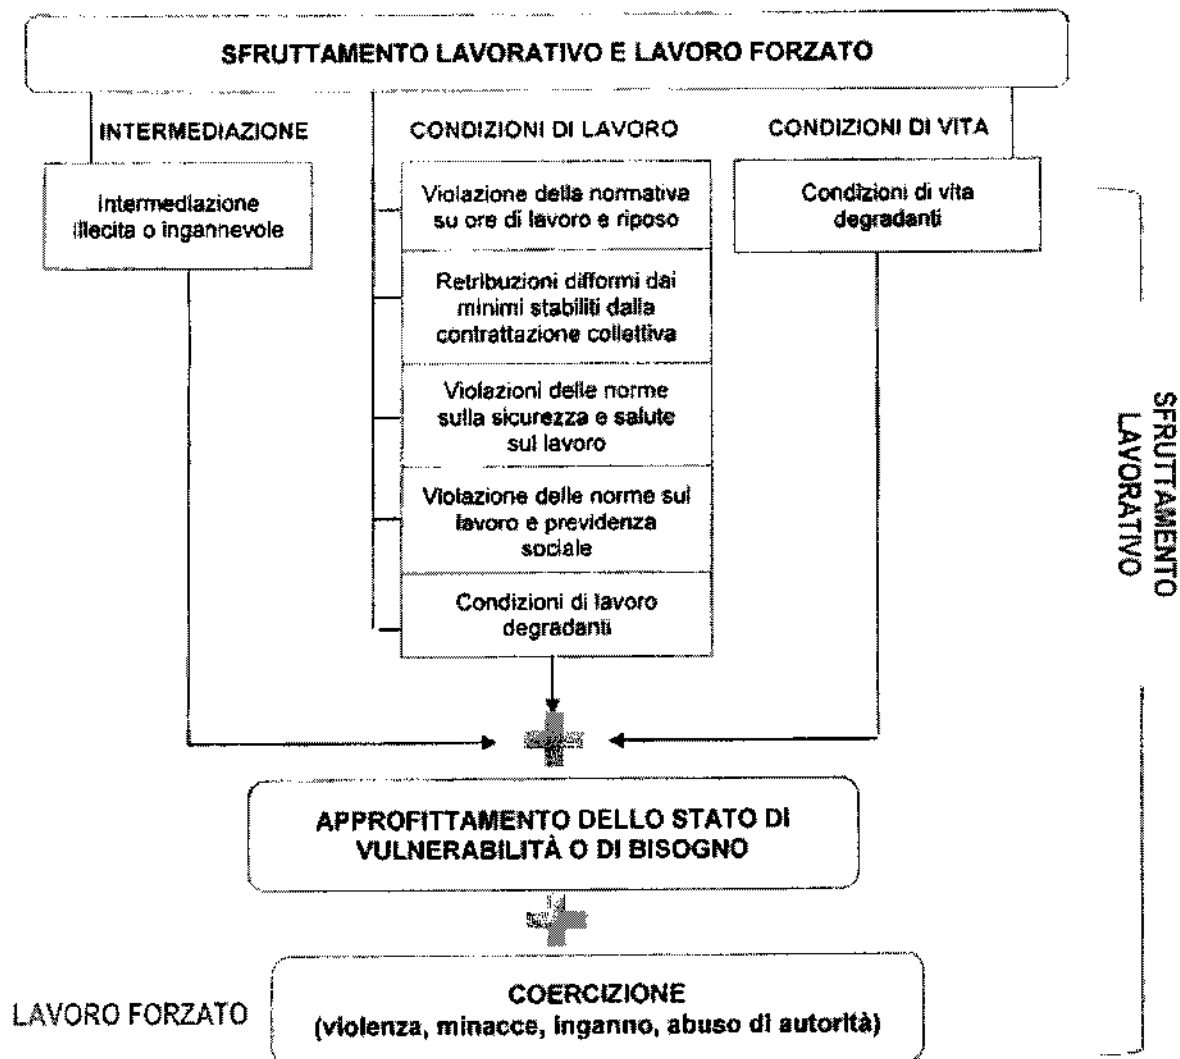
SFRUTTAMENTO LAVORATIVO E LAVORO FORZATO

INTERMEDIAZIONE

Intermediazione illecita o ingannevole

CONDIZIONI DI LAVORO

Violazione della normativa su ore di lavoro e riposo

Retribuzioni difformi dai minimi stabiliti dalla contrattazione collettiva

Violazioni delle norme sulla sicurezza e salute sul lavoro

Violazione delle norme sul lavoro e previdenza sociale

Condizioni di lavoro degradanti

CONDIZIONI DI VITA

Condizioni di vita degradanti

SFRUTTAMENTO LAVORATIVO

APPROFITTAMENTO DELLO STATO DI VULNERABILITÀ O DI BISOGNO

LAVORO FORZATO

COERCIZIONE (violenza, minacce, inganno, abuso di autorità)